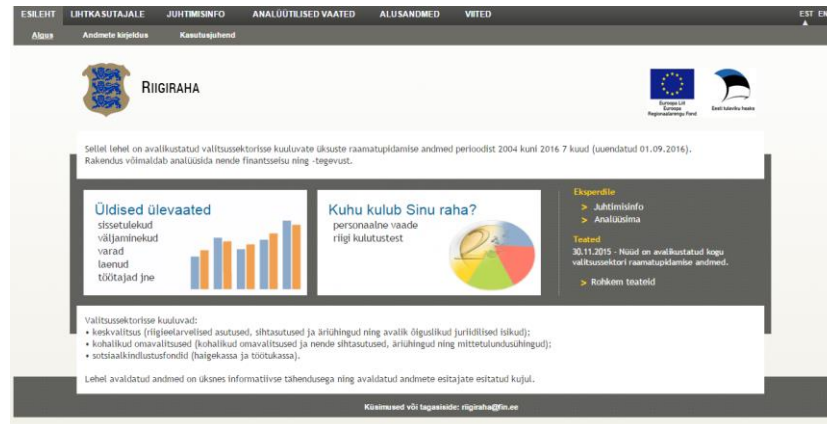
ESILEHT LIHTKASUTAJALE JUHTIMISINFO ANALÜÜTILISED VAATED ALUSANDMED VIITED EST EN

Algus Andmete kirjeldus Kasutusjuhend

RIIGIRAHA

Euroopa Liit Euroopa Regionaalarengu Fond

Eesti tuleviku heaks

Sellel lehel on avalikustatud valitsussektorisse kuuluvate üksuste raamatupidamise andmed perioodist 2004 kuni 2016 7 kuud (uuendatud 01.09.2016). Rakendus võimaldab analüüsida nende finantsseisu ning -tegevust.

Üldised ülevaated
sissetulekud
väljaminekud
varad
laenud
töötajad jne

Kuhu kulub Sinu raha?
personaalne vaade
riigi kulutustest

Eksperdile
> Juhtimisinfo
> Analüüsima

Teated
30.11.2015 - Nüüd on avalikustatud kogu valitsussektori raamatupidamise andmed.

> Rohkem teateid

Valitsussektorisse kuuluvad:
• keskvalitsus (riigieelarvelised asutused, sihtasutused ja äriühingud ning avalik õiguslikud juriidilised isikud);
• kohalikud omavalitsused (kohalikud omavalitsused ja nende sihtasutused, äriühingud ning mittetulundusühingud);
• sotsiaalkindlustusfondid (haigekassa ja töötukassa).

Lehel avaldatud andmed on üksnes informatiivse tähendusega ning avaldatud andmete esitajate esitatud kujul.

Küsimused või tagasiside: riigiraha@fin.ee